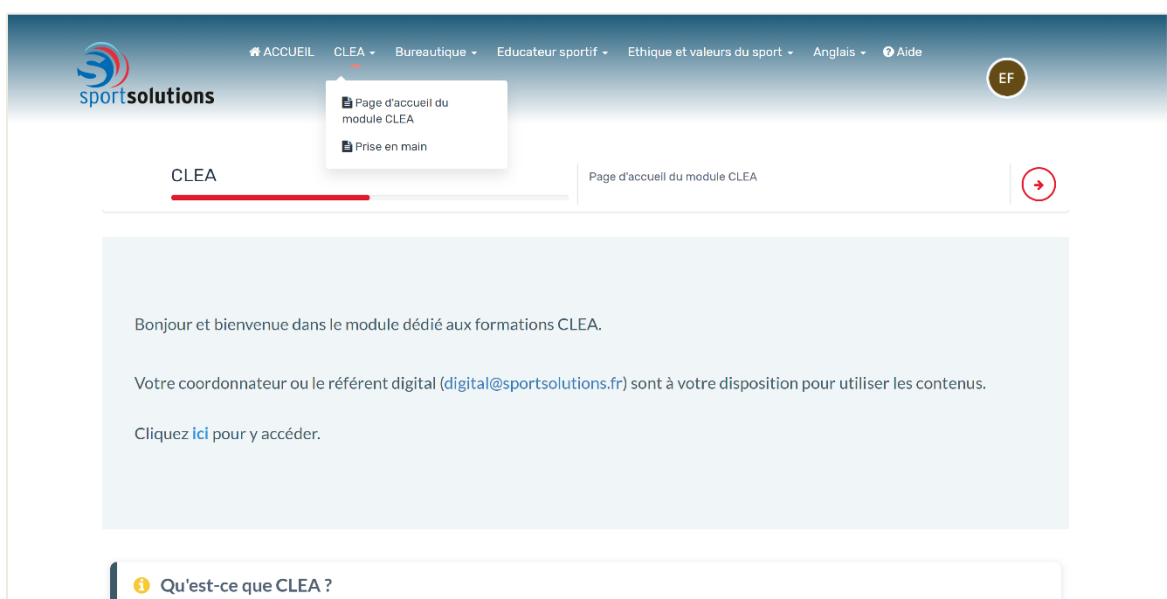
sportsolutions

ACCUEIL CLEA Bureautique Educateur sportif Ethique et valeurs du sport Anglais Aide

EF

Page d'accueil du module CLEA

Prise en main

CLEA

Page d'accueil du module CLEA

Bonjour et bienvenue dans le module dédié aux formations CLEA.

Votre coordonnateur ou le référent digital (digital@sportsolutions.fr) sont à votre disposition pour utiliser les contenus.

Cliquez ici pour y accéder.

Qu'est-ce que CLEA ?